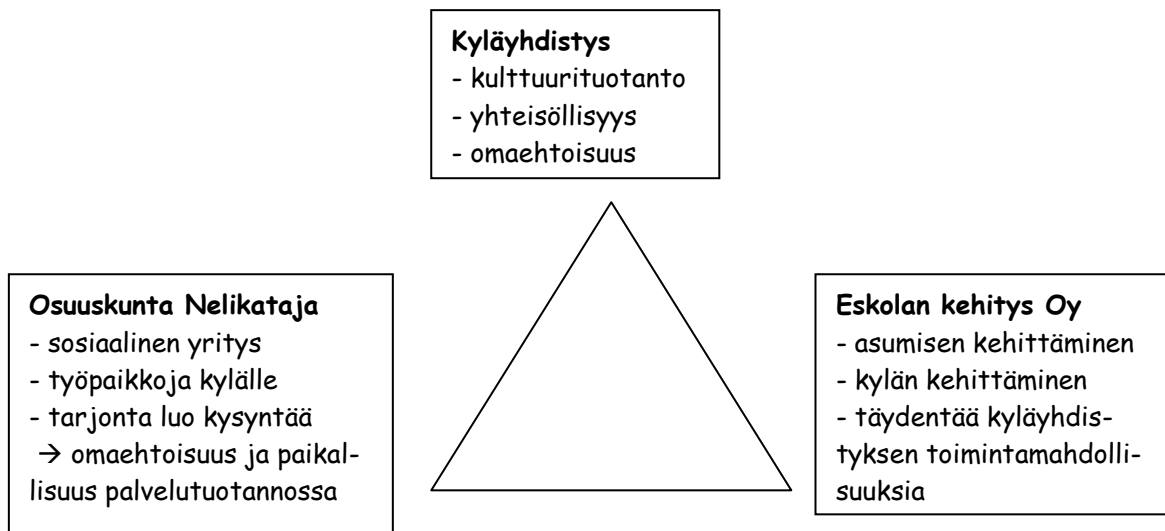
**Kyläyhdistys**
- kulttuurituotanto
- yhteisöllisyys
- omaehtoisuus

**Osuuskunta Nelikataja**
- sosiaalinen yritys
- työpaikkoja kylälle
- tarjonta luo kysyntää
→ omaehtoisuus ja paikallisuus palvelutuotannossa

**Eskolan kehitys Oy**
- asumisen kehittäminen
- kylän kehittäminen
- täydentää kyläyhdistyksen toimintamahdollisuuksia